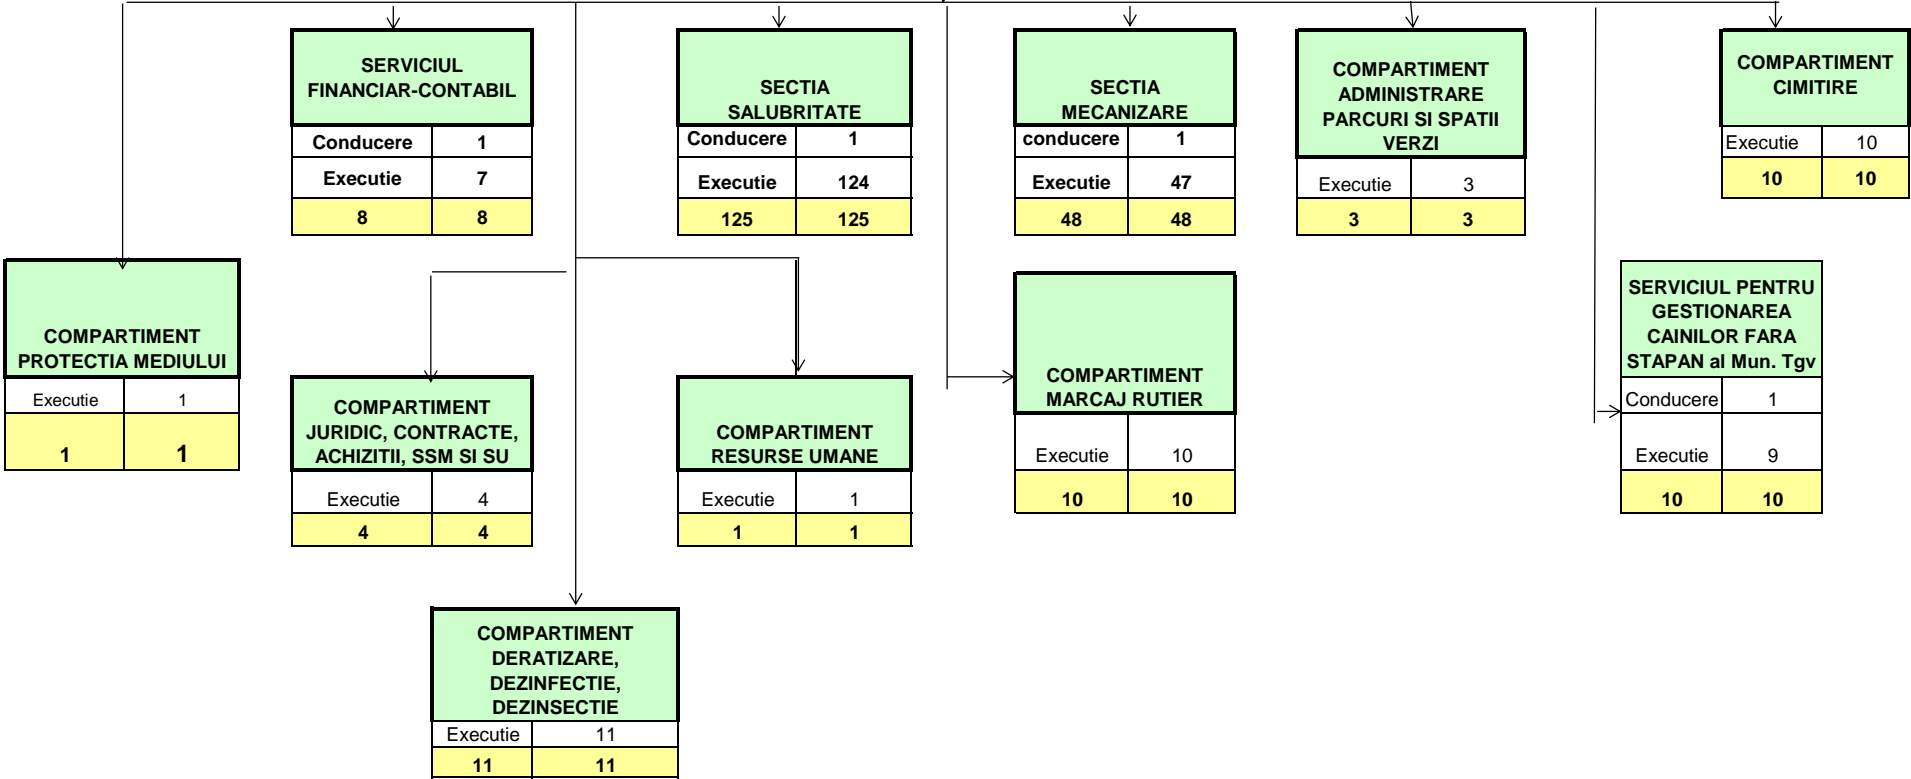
SERVICIUL FINANCIAR-CONTABIL

| Conducere | 1 |
|---|---|
| Executie | 7 |
| 8 | 8 |

SECTIA SALUBRITATE

| Conducere | 1 |
|---|---|
| Executie | 124 |
| 125 | 125 |

SECTIA MECANIZARE

| conducere | 1 |
|---|---|
| Executie | 47 |
| 48 | 48 |

COMPARTIMENT ADMINISTRARE PARCURI SI SPATII VERZI

| Executie | 3 |
|---|---|
| 3 | 3 |

COMPARTIMENT CIMITIRE

| Executie | 10 |
|---|---|
| 10 | 10 |

COMPARTIMENT PROTECTIA MEDIULUI

| Executie | 1 |
|---|---|
| 1 | 1 |

COMPARTIMENT JURIDIC, CONTRACTE, ACHIZITII, SSM SI SU

| Executie | 4 |
|---|---|
| 4 | 4 |

COMPARTIMENT RESURSE UMANE

| Executie | 1 |
|---|---|
| 1 | 1 |

COMPARTIMENT MARCAJ RUTIER

| Executie | 10 |
|---|---|
| 10 | 10 |

SERVICIUL PENTRU GESTIONAREA CAINILOR FARA STAPAN al Mun. Tgv

| Conducere | 1 |
|---|---|
| Executie | 9 |
| 10 | 10 |

COMPARTIMENT DERATIZARE, DEZINFECTIE, DEZINSECTIE

| Executie | 11 |
|---|---|
| 11 | 11 |